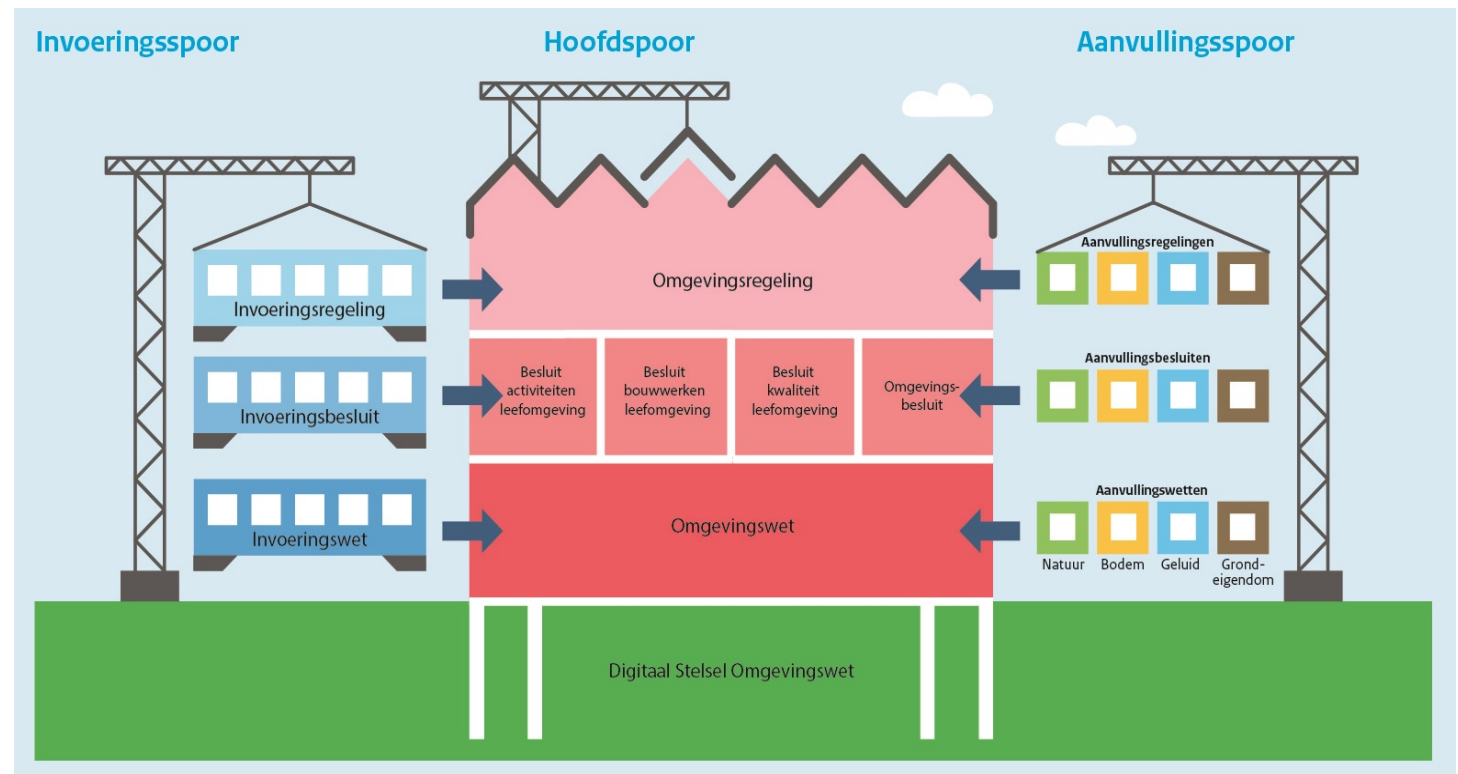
Invoeringsspoor

Hoofdspoor

Aanvullingsspoor

Invoeringsregeling

Invoeringsbesluit

Invoeringswet

Omgevingsregeling

Besluit activiteiten leefomgeving

Besluit bouwwerken leefomgeving

Besluit kwaliteit leefomgeving

Omgevingsbesluit

Omgevingswet

Digitaal Stelsel Omgevingswet

Aanvullingsregelingen

Aanvullingsbesluiten

Aanvullingswetten

Natuur

Bodem

Geluid

Grondeigendom